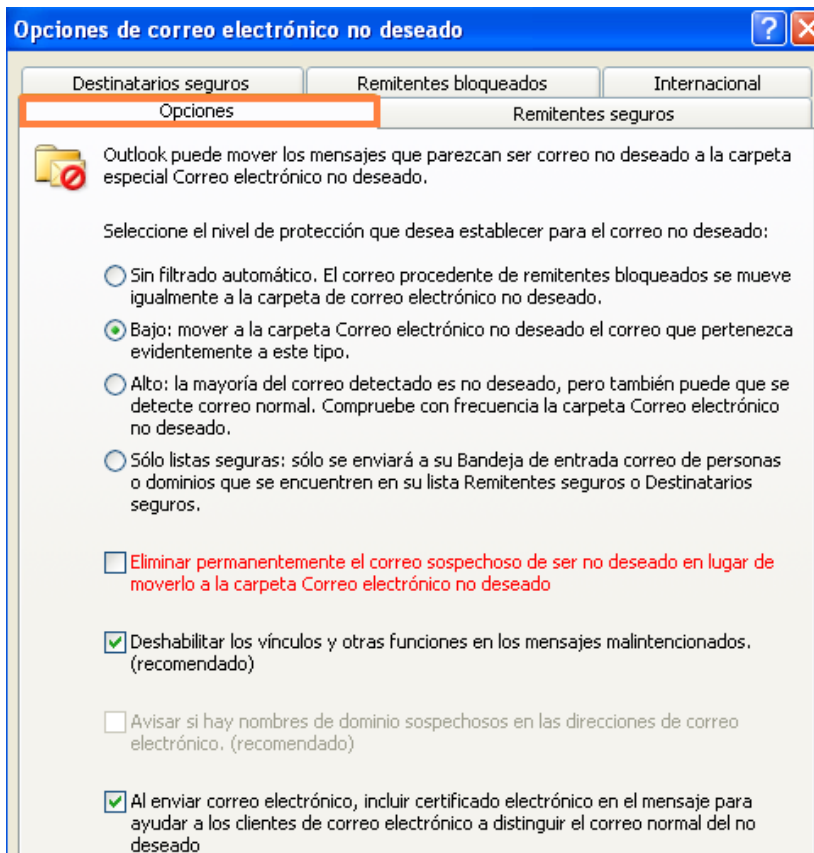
Opciones de correo electrónico no deseado

?

Destinatarios seguros | Remitentes bloqueados | Internacional

Opciones | Remitentes seguros

Outlook puede mover los mensajes que parezcan ser correo no deseado a la carpeta especial Correo electrónico no deseado.

Seleccione el nivel de protección que desea establecer para el correo no deseado:

Sin filtrado automático. El correo procedente de remitentes bloqueados se mueve igualmente a la carpeta de correo electrónico no deseado.

Bajo: mover a la carpeta Correo electrónico no deseado el correo que pertenezca evidentemente a este tipo.

Alto: la mayoría del correo detectado es no deseado, pero también puede que se detecte correo normal. Compruebe con frecuencia la carpeta Correo electrónico no deseado.

Sólo listas seguras: sólo se enviará a su Bandeja de entrada correo de personas o dominios que se encuentren en su lista Remitentes seguros o Destinatarios seguros.

Eliminar permanentemente el correo sospechoso de ser no deseado en lugar de moverlo a la carpeta Correo electrónico no deseado

Deshabilitar los vínculos y otras funciones en los mensajes malintencionados. (recomendado)

Avisar si hay nombres de dominio sospechosos en las direcciones de correo electrónico. (recomendado)

Al enviar correo electrónico, incluir certificado electrónico en el mensaje para ayudar a los clientes de correo electrónico a distinguir el correo normal del no deseado